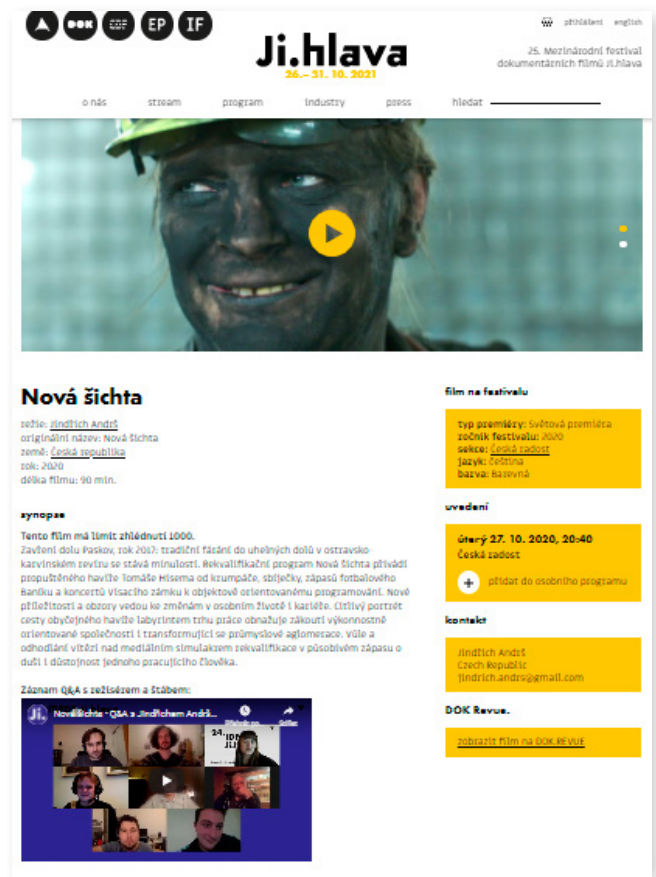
DOK EP IF

přihlášení english

Ji.hlava
26.– 31. 10. 2021

25. Mezinárodní festival dokumentárních filmů Ji.hlava

o nás stream program industry press hledat

Nová šichta

režie: Jindřich Andrš
originální název: Nová šichta
země: Česká republika
rok: 2020
délka filmu: 90 min.

synopse

Tento film má limit zhlédnutí 1000.
Zavření dolu Paskov, rok 2017: tradiční fárání do uhelných dolů v ostravsko-karvinském revíru se stává minulostí. Rekvalifikační program Nová šichta přivádí propuštěného havíře Tomáše Hisema od krumpáče, sbíječky, zápasů fotbalového Baníku a koncertů Visacího zámku k objektově orientovanému programování. Nové příležitosti a obzory vedou ke změnám v osobním životě i kariéře. Citlivý portrét cesty obyčejného havíře labyrintem trhu práce obnažuje zákoutí výkonnostně orientované společnosti i transformující se průmyslové aglomerace. Vůle a odhodlání vítězí nad mediálním simulakrem rekvalifikace v působivém zápasu o duši i důstojnost jednoho pracujícího člověka.

Záznam Q&A s režisérem a štábem:

Ji. Nová šichta - Q&A s Jindřichem Andrš...

film na festivalu

typ premiéry: Světová premiéra
ročník festivalu: 2020
sekce: Česká radost
jazyk: čeština
barva: Barevná

uvedení

úterý 27. 10. 2020, 20:40
Česká radost

přidat do osobního programu

kontakt

Jindřich Andrš
Czech Republic
jindrich.andrs@gmail.com

DOK Revue.

zobrazit film na DOK.REVUE